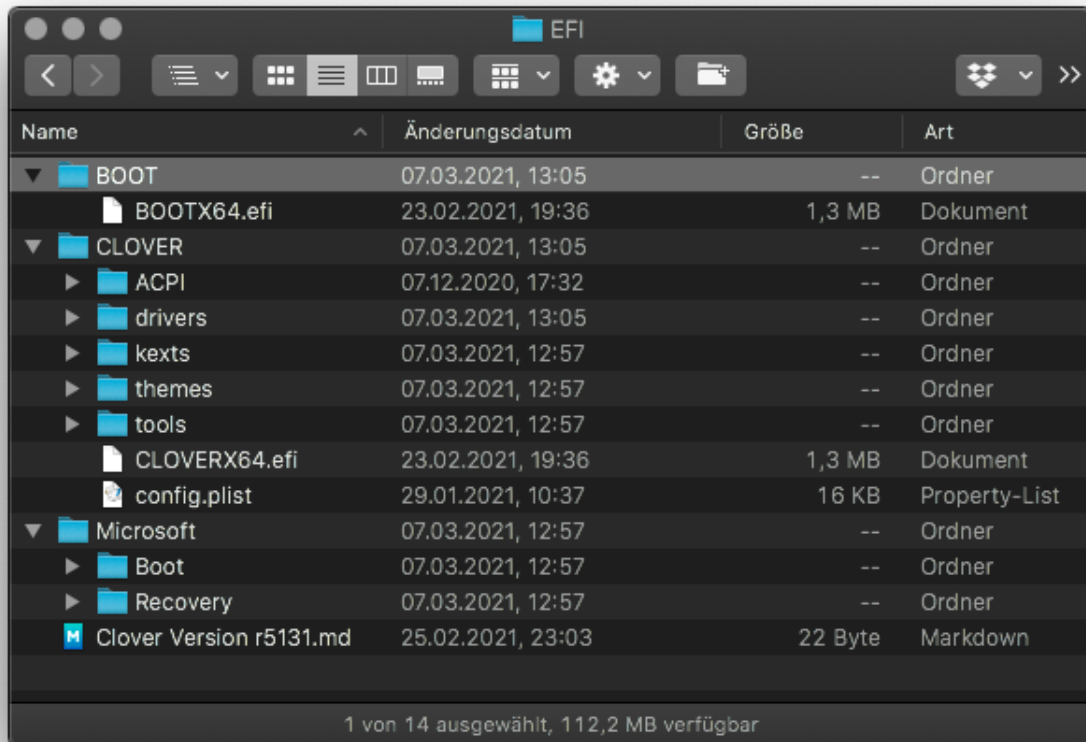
EFI

>>

| Name | Änderungsdatum | Größe | Art |
|---|---|---|---|
| BOOT | 07.03.2021, 13:05 | -- | Ordner |
| BOOTX64.efi | 23.02.2021, 19:36 | 1,3 MB | Dokument |
| CLOVER | 07.03.2021, 13:05 | -- | Ordner |
| ACPI | 07.12.2020, 17:32 | -- | Ordner |
| drivers | 07.03.2021, 13:05 | -- | Ordner |
| kexts | 07.03.2021, 12:57 | -- | Ordner |
| themes | 07.03.2021, 12:57 | -- | Ordner |
| tools | 07.03.2021, 12:57 | -- | Ordner |
| CLOVERX64.efi | 23.02.2021, 19:36 | 1,3 MB | Dokument |
| config.plist | 29.01.2021, 10:37 | 16 KB | Property-List |
| Microsoft | 07.03.2021, 12:57 | -- | Ordner |
| Boot | 07.03.2021, 12:57 | -- | Ordner |
| Recovery | 07.03.2021, 12:57 | -- | Ordner |
| Clover Version r5131.md | 25.02.2021, 23:03 | 22 Byte | Markdown |

1 von 14 ausgewählt, 112,2 MB verfügbar